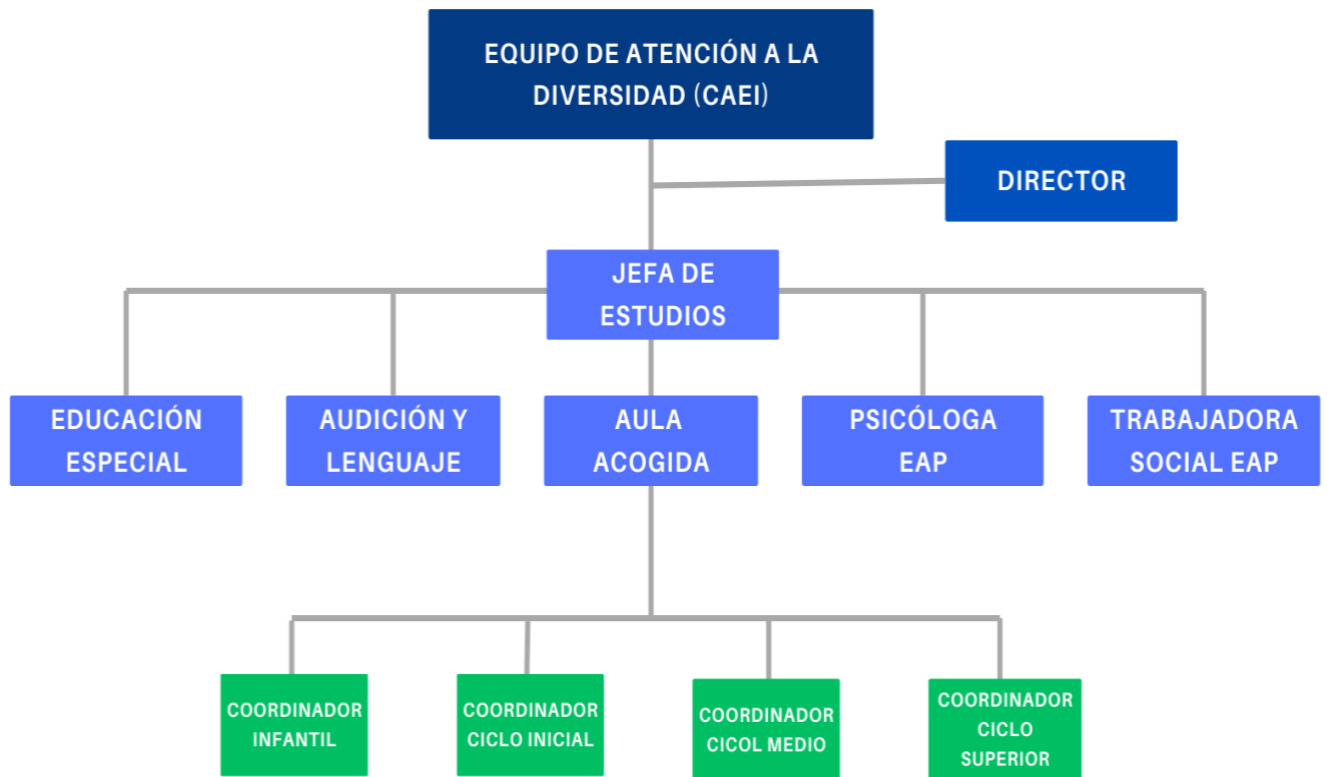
EQUIPO DE ATENCIÓN A LA DIVERSIDAD (CAEI)

DIRECTOR

JEFA DE ESTUDIOS

EDUCACIÓN ESPECIAL

AUDICIÓN Y LENGUAJE

AULA ACOGIDA

PSICÓLOGA EAP

TRABAJADORA SOCIAL EAP

COORDINADOR INFANTIL

COORDINADOR CICLO INICIAL

COORDINADOR CICOL MEDIO

COORDINADOR CICLO SUPERIOR